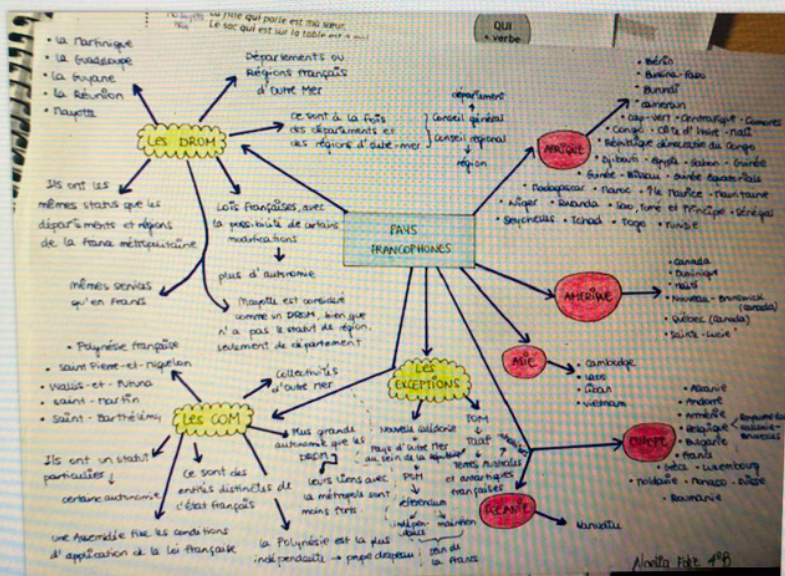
La fille qui parle est ma sœur.
Le sac qui est sur la table est à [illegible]

QUI
• Verbe

• La Martinique
• La Guadeloupe
• La Guyane
• La Réunion
• Mayotte

Départements ou Régions français d'Outre Mer

LES DROM

ce sont à la fois des départements et des régions d'outre-mer

département
Conseil général
Conseil régional
région

Ils ont les mêmes status que les départements et régions de la France métropolitaine

Lois Françaises, avec la possibilité de certaines modifications

plus d'autonomie

mêmes services qu'en France

Mayotte est considéré comme un DROM, bien que n'a pas le statut de région, seulement de département

PAYS FRANCOPHONES

AFRIQUE

• Bénin
• Burkina-Faso
• Burundi
• Cameroun
• Cap-Vert • Centrafrique • Comores
• Congo • Côte d'Ivoire • Mali
• République démocratique du Congo
• Djibouti • Égypte • Gabon • Guinée
• Guinée-Bissau • Guinée équatoriale
• Madagascar • Maroc • Île Maurice • Mauritanie
• Niger • Rwanda • Sao Tomé et Principe • Sénégal
• Seychelles • Tchad • Togo • Tunisie

AMÉRIQUE

• Canada
• Dominique
• Haïti
• Nouveau-Brunswick (Canada)
• Québec (Canada)
• Sainte-Lucie

ASIE

• Cambodge
• Laos
• Liban
• Vietnam

EUROPE

• Albanie
• Andorre
• Arménie
• Belgique
• Bulgarie
• France
• Grèce • Luxembourg
• Moldavie • Monaco • Suisse
• Roumanie

Bruxelles
Wallonie-Bruxelles

OCÉANIE

Vanuatu

• Polynésie française
• Saint Pierre-et-Miquelon
• Wallis-et-Futuna
• Saint-Martin
• Saint-Barthélemy

collectivités d'outre mer

LES COM

Ils ont un statut particulier

certaine autonomie

Ce sont des entités distinctes de l'état français

Une Assemblée fixe les conditions d'application de la loi française

Plus grande autonomie que les DROM

Leurs liens avec la métropole sont moins forts

La Polynésie est la plus indépendante → propre drapeau

LES EXCEPTIONS

Nouvelle Calédonie

Pays d'outre Mer au sein de la République

POM
référendum
indépendance
maintien au sein de la France

TOM
TAAF
Terres australes et antarctiques françaises

Noëlla Fabre 4°B